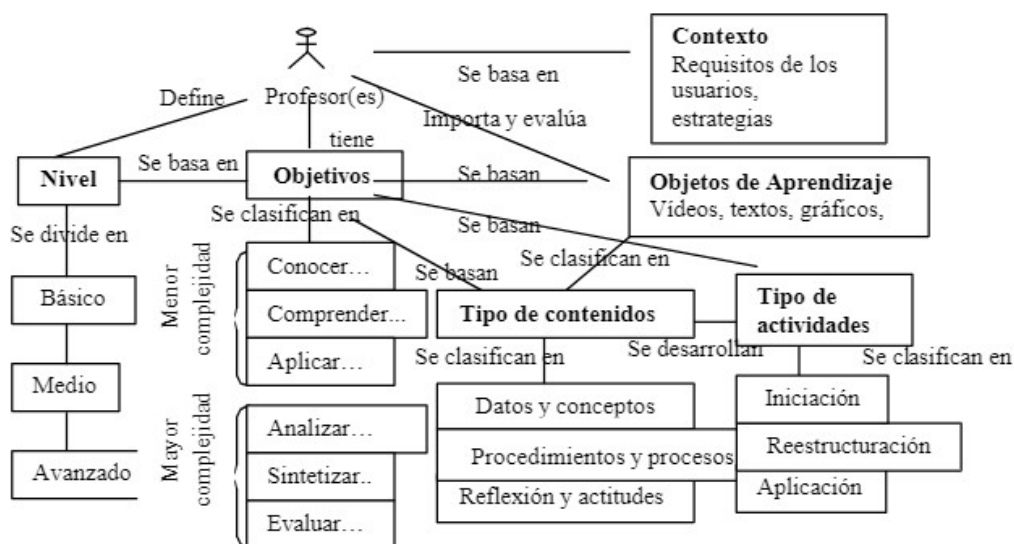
Profesor(es)

Define

Se basa en

Contexto
Requisitos de los usuarios, estrategias

Importa y evalúa

tiene

Nivel

Se basa en

Objetivos

Se basan

Objetos de Aprendizaje
Vídeos, textos, gráficos,

Se clasifican en

Se basan

Se divide en

Se basan

Se clasifican en

Menor complejidad

Conocer…

Comprender...

Aplicar…

Básico

Tipo de contenidos

Tipo de actividades

Se clasifican en

Se desarrollan

Se clasifican en

Medio

Mayor complejidad

Analizar…

Sintetizar..

Evaluar…

Avanzado

Datos y conceptos

Procedimientos y procesos

Reflexión y actitudes

Iniciación

Reestructuración

Aplicación